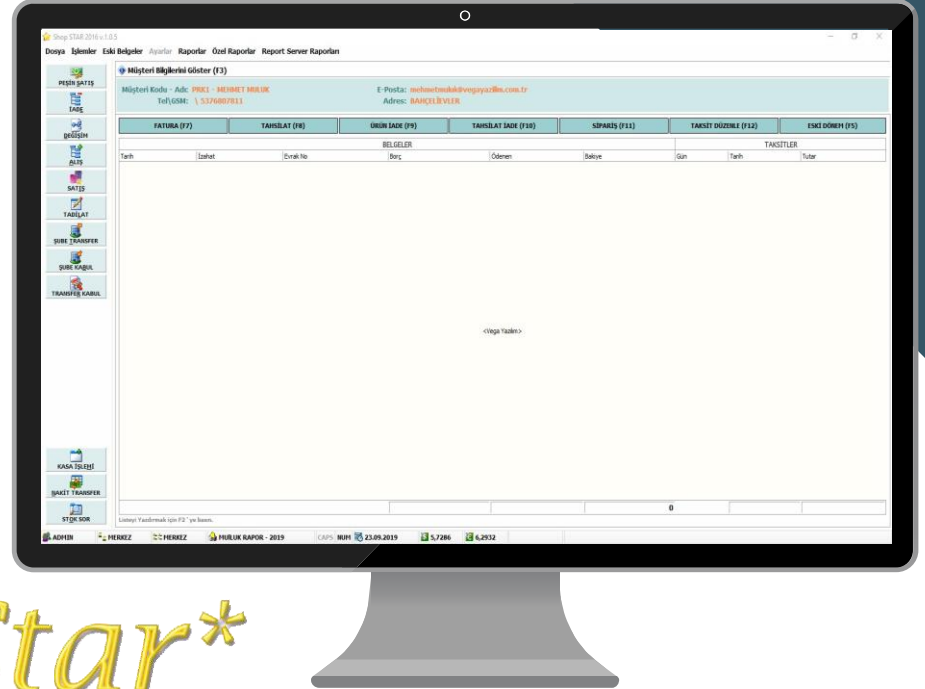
Shop STAR 2016 v.1.0.5

Dosya İşlemler Eski Belgeler Ayarlar Raporlar Özel Raporlar Report Server Raporları

PEŞİN SATIŞ
İADE
DEĞİŞİM
ALIŞ
SATIŞ
TADİLAT
ŞUBE TRANSFER
ŞUBE KABUL
TRANSFER KABUL

Müşteri Bilgilerini Göster (F3)

Müşteri Kodu - Adı: PRK1 - MEHMET MULUK
Tel|GSM: \ 5376007811
E-Posta: mehmetmuluk@vegayazilim.com.tr
Adres: BAHÇELİEVLER

FATURA (F7) | TAHSİLAT (F8) | ÜRÜN İADE (F9) | TAHSİLAT İADE (F10) | SİPARİŞ (F11) | TAKSİT DÜZENLE (F12) | ESKİ DÖNEM (F5)

BELGELER
TAKSİTLER

| Tarih | İzahat | Evrak No | Borç | Ödenen | Bakiye | Gün | Tarih | Tutar |
|---|---|---|---|---|---|---|---|---|

<Vega Yazılım>

0

KASA İŞLEMİ
NAKİT TRANSFER
STOK SOR

Listeyi Yazdırmak için F2 `ye basın.

ADMIN | MERKEZ | MERKEZ | MULUK RAPOR - 2019 | CAPS NUM 23.09.2019 | 5,7286 | 6,2932

tar*